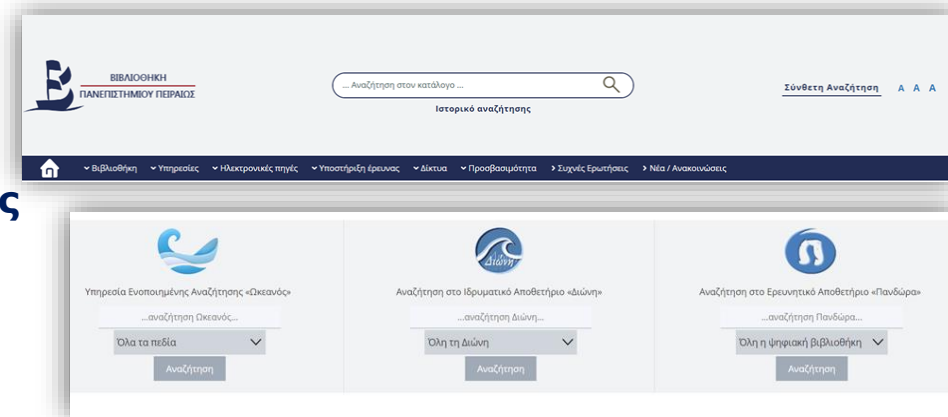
ΒΙΒΛΙΟΘΗΚΗ
ΠΑΝΕΠΙΣΤΗΜΙΟΥ ΠΕΙΡΑΙΩΣ

... Αναζήτηση στον κατάλογο ...

Ιστορικό αναζήτησης

Σύνθετη Αναζήτηση A A A

Βιβλιοθήκη Υπηρεσίες Ηλεκτρονικές πηγές Υποστήριξη έρευνας Δίκτυα Προσβασιμότητα Συχνές Ερωτήσεις Νέα / Ανακοινώσεις

ς

Υπηρεσία Ενοποιημένης Αναζήτησης «Ωκεανός»

...αναζήτηση Ωκεανός...

Όλα τα πεδία

Αναζήτηση

Διώνη

Αναζήτηση στο Ιδρυματικό Αποθετήριο «Διώνη»

...αναζήτηση Διώνη...

Όλη τη Διώνη

Αναζήτηση

Αναζήτηση στο Ερευνητικό Αποθετήριο «Πανδώρα»

...αναζήτηση Πανδώρα...

Όλη η ψηφιακή βιβλιοθήκη

Αναζήτηση